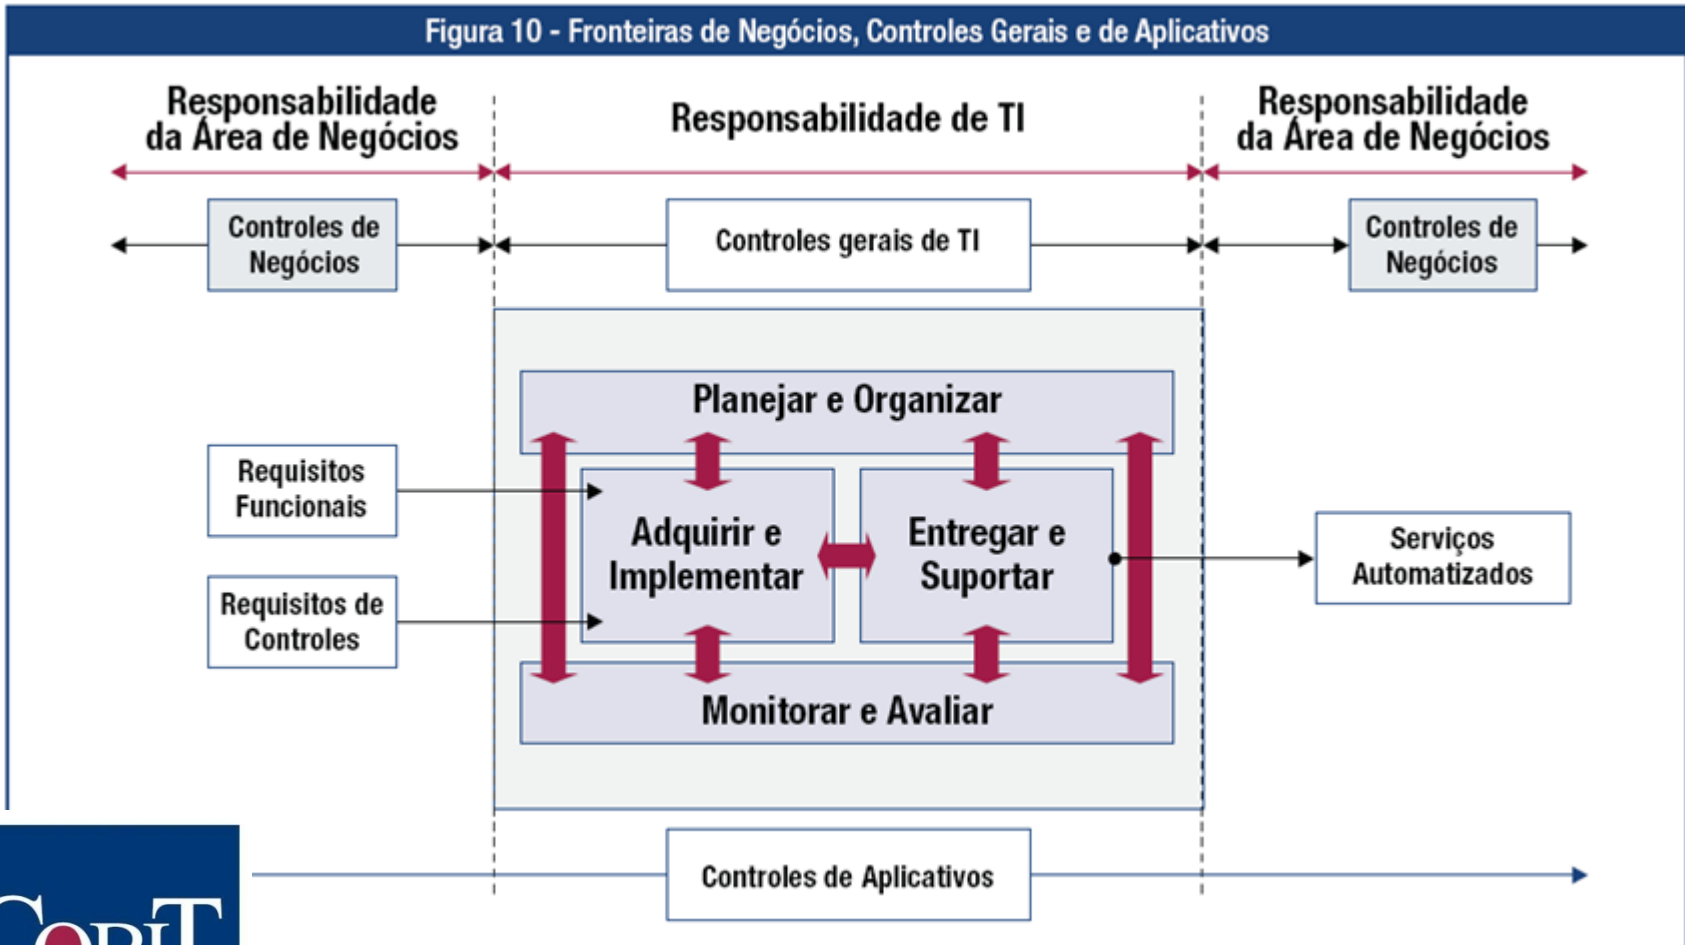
Figura 10 - Fronteiras de Negócios, Controles Gerais e de Aplicativos

Responsabilidade da Área de Negócios

Responsabilidade de TI

Responsabilidade da Área de Negócios

Controles de Negócios

Controles gerais de TI

Controles de Negócios

Planejar e Organizar

Requisitos Funcionais

Requisitos de Controles

Adquirir e Implementar

Entregar e Suportar

Serviços Automatizados

Monitorar e Avaliar

Controles de Aplicativos

COBIT